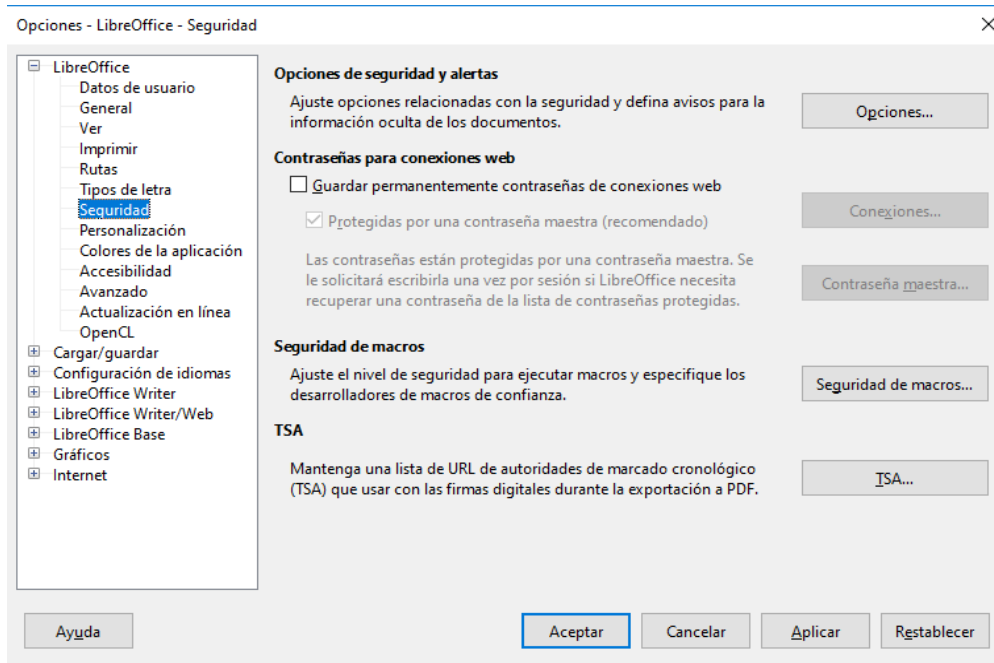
Opciones - LibreOffice - Seguridad

LibreOffice
Datos de usuario
General
Ver
Imprimir
Rutas
Tipos de letra
Seguridad
Personalización
Colores de la aplicación
Accesibilidad
Avanzado
Actualización en línea
OpenCL
Cargar/guardar
Configuración de idiomas
LibreOffice Writer
LibreOffice Writer/Web
LibreOffice Base
Gráficos
Internet

Opciones de seguridad y alertas

Ajuste opciones relacionadas con la seguridad y defina avisos para la información oculta de los documentos.

Opciones...

Contraseñas para conexiones web

Guardar permanentemente contraseñas de conexiones web

Protegidas por una contraseña maestra (recomendado)

Conexiones...

Las contraseñas están protegidas por una contraseña maestra. Se le solicitará escribirla una vez por sesión si LibreOffice necesita recuperar una contraseña de la lista de contraseñas protegidas.

Contraseña maestra...

Seguridad de macros

Ajuste el nivel de seguridad para ejecutar macros y especifique los desarrolladores de macros de confianza.

Seguridad de macros...

TSA

Mantenga una lista de URL de autoridades de marcado cronológico (TSA) que usar con las firmas digitales durante la exportación a PDF.

TSA...

Ayuda

Aceptar

Cancelar

Aplicar

Restablecer